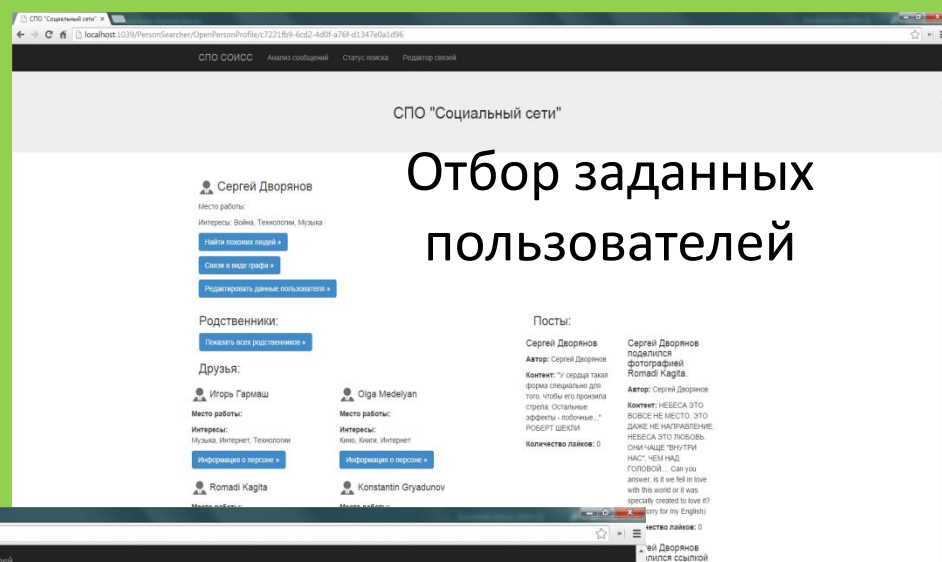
СПО "Социальный сети" ×

localhost:1039/PersonSearcher/OpenPersonProfile/c7221fb9-6cd2-4d0f-a76f-d1347e0a1d96

СПО СОИСС Анализ сообщений Статус поиска Редактор связей

СПО "Социальный сети"

Отбор заданных пользователей

Сергей Дворянов

Место работы:

Интересы: Война, Технологии, Музыка

Найти похожих людей »

Связи в виде графа »

Редактировать данные пользователя »

Родственники:

Показать всех родственников »

Друзья:

Игорь Гармаш

Место работы:

Интересы:
Музыка, Интернет, Технологии

Информация о персоне »

Olga Medelyan

Место работы:

Интересы:
Кино, Книги, Интернет

Информация о персоне »

Romadi Kagita

Место работы:

Konstantin Gryadunov

Место работы:

Посты:

Сергей Дворянов

Автор: Сергей Дворянов

Контент: "У сердца такая форма специально для того, чтобы его пронзила стрела. Остальные эффекты - побочные..." РОБЕРТ ШЕКЛИ

Количество лайков: 0

Сергей Дворянов поделился фотографией Romadi Kagita.

Автор: Сергей Дворянов

Контент: НЕБЕСА ЭТО ВОВСЕ НЕ МЕСТО. ЭТО ДАЖЕ НЕ НАПРАВЛЕНИЕ. НЕБЕСА ЭТО ЛЮБОВЬ. ОНИ ЧАЩЕ "ВНУТРИ НАС", ЧЕМ НАД ГОЛОВОЙ.... Can you answer, is it we fell in love with this world or it was specially created to love it? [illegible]orry for my English)

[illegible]чество лайков: 0

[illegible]ей Дворянов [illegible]лился ссылкой